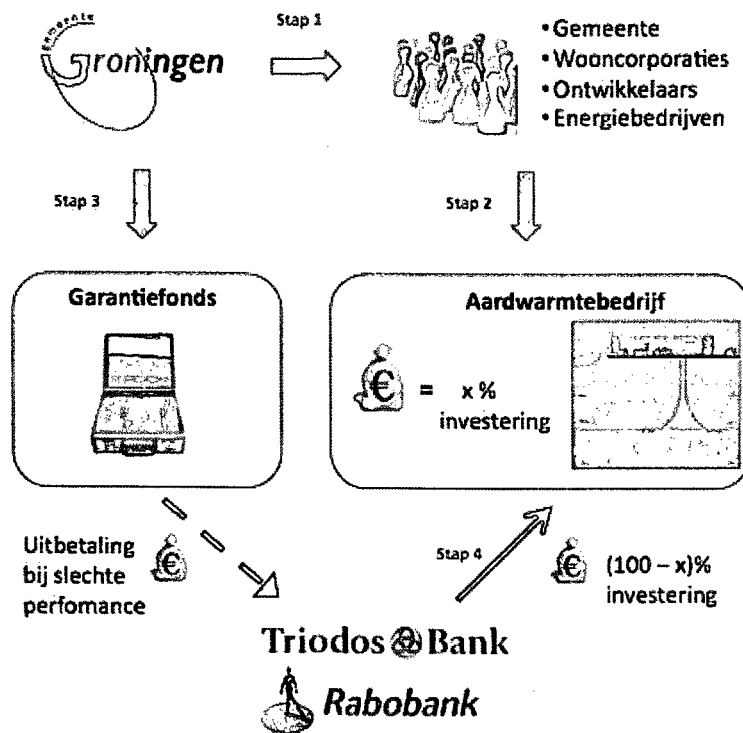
Gemeente Groningen

Stap 1

• Gemeente
• Wooncorporaties
• Ontwikkelaars
• Energiebedrijven

Stap 3

Stap 2

Garantiefonds

Aardwarmtebedrijf

€ = x % investering

Uitbetaling bij slechte perfomance €

Stap 4

€ (100 – x)% investering

Triodos Bank

Rabobank